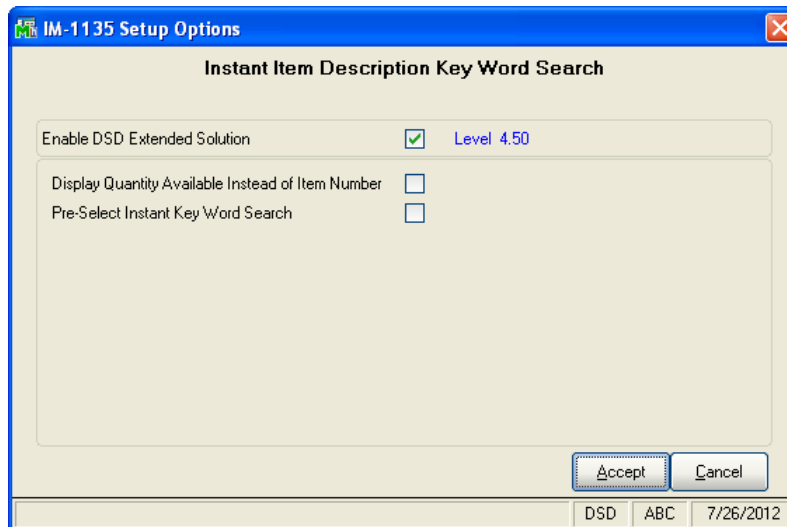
IM-1135 Setup Options

Instant Item Description Key Word Search

Enable DSD Extended Solution
Level 4.50

Display Quantity Available Instead of Item Number
Pre-Select Instant Key Word Search

Accept
Cancel

DSD
ABC
7/26/2012